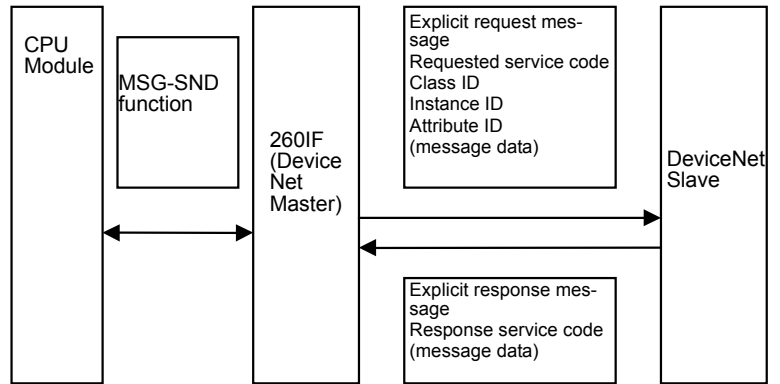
CPU Module

MSG-SND function

260IF (Device Net Master)

Explicit request message
Requested service code
Class ID
Instance ID
Attribute ID
(message data)

DeviceNet Slave

Explicit response message
Response service code
(message data)